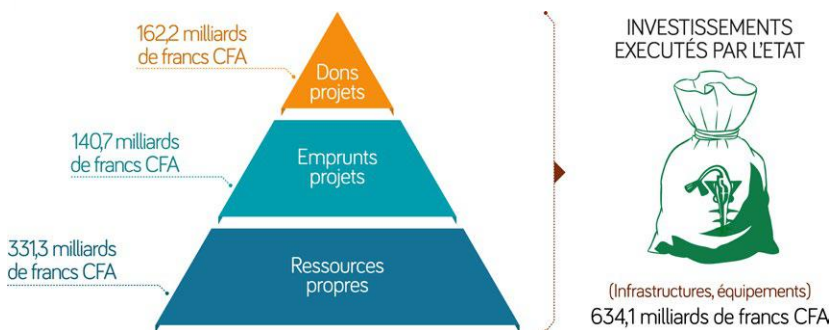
162,2 milliards de francs CFA

Dons projets

140,7 milliards de francs CFA

Emprunts projets

331,3 milliards de francs CFA

Ressources propres

INVESTISSEMENTS EXECUTÉS PAR L'ETAT

(Infrastructures, équipements)

634,1 milliards de francs CFA